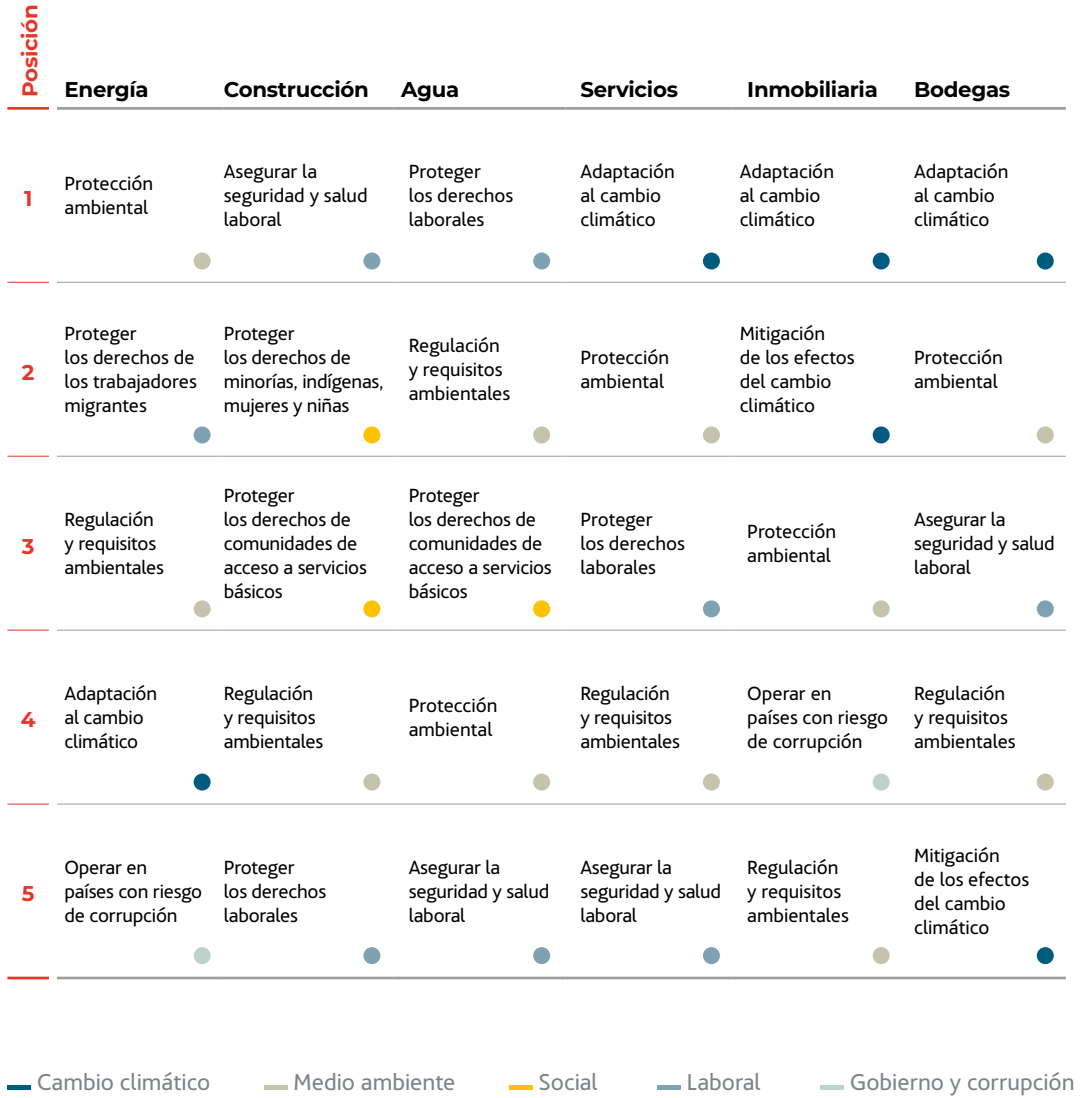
| Posición | Energía | Construcción | Agua | Servicios | Inmobiliaria | Bodegas |
|---|---|---|---|---|---|---|
| 1 | Protección ambiental | Asegurar la seguridad y salud laboral | Proteger los derechos laborales | Adaptación al cambio climático | Adaptación al cambio climático | Adaptación al cambio climático |
| 2 | Proteger los derechos de los trabajadores migrantes | Proteger los derechos de minorías, indígenas, mujeres y niñas | Regulación y requisitos ambientales | Protección ambiental | Mitigación de los efectos del cambio climático | Protección ambiental |
| 3 | Regulación y requisitos ambientales | Proteger los derechos de comunidades de acceso a servicios básicos | Proteger los derechos de comunidades de acceso a servicios básicos | Proteger los derechos laborales | Protección ambiental | Asegurar la seguridad y salud laboral |
| 4 | Adaptación al cambio climático | Regulación y requisitos ambientales | Protección ambiental | Regulación y requisitos ambientales | Operar en países con riesgo de corrupción | Regulación y requisitos ambientales |
| 5 | Operar en países con riesgo de corrupción | Proteger los derechos laborales | Asegurar la seguridad y salud laboral | Asegurar la seguridad y salud laboral | Regulación y requisitos ambientales | Mitigación de los efectos del cambio climático |

Cambio climático Medio ambiente Social Laboral Gobierno y corrupción